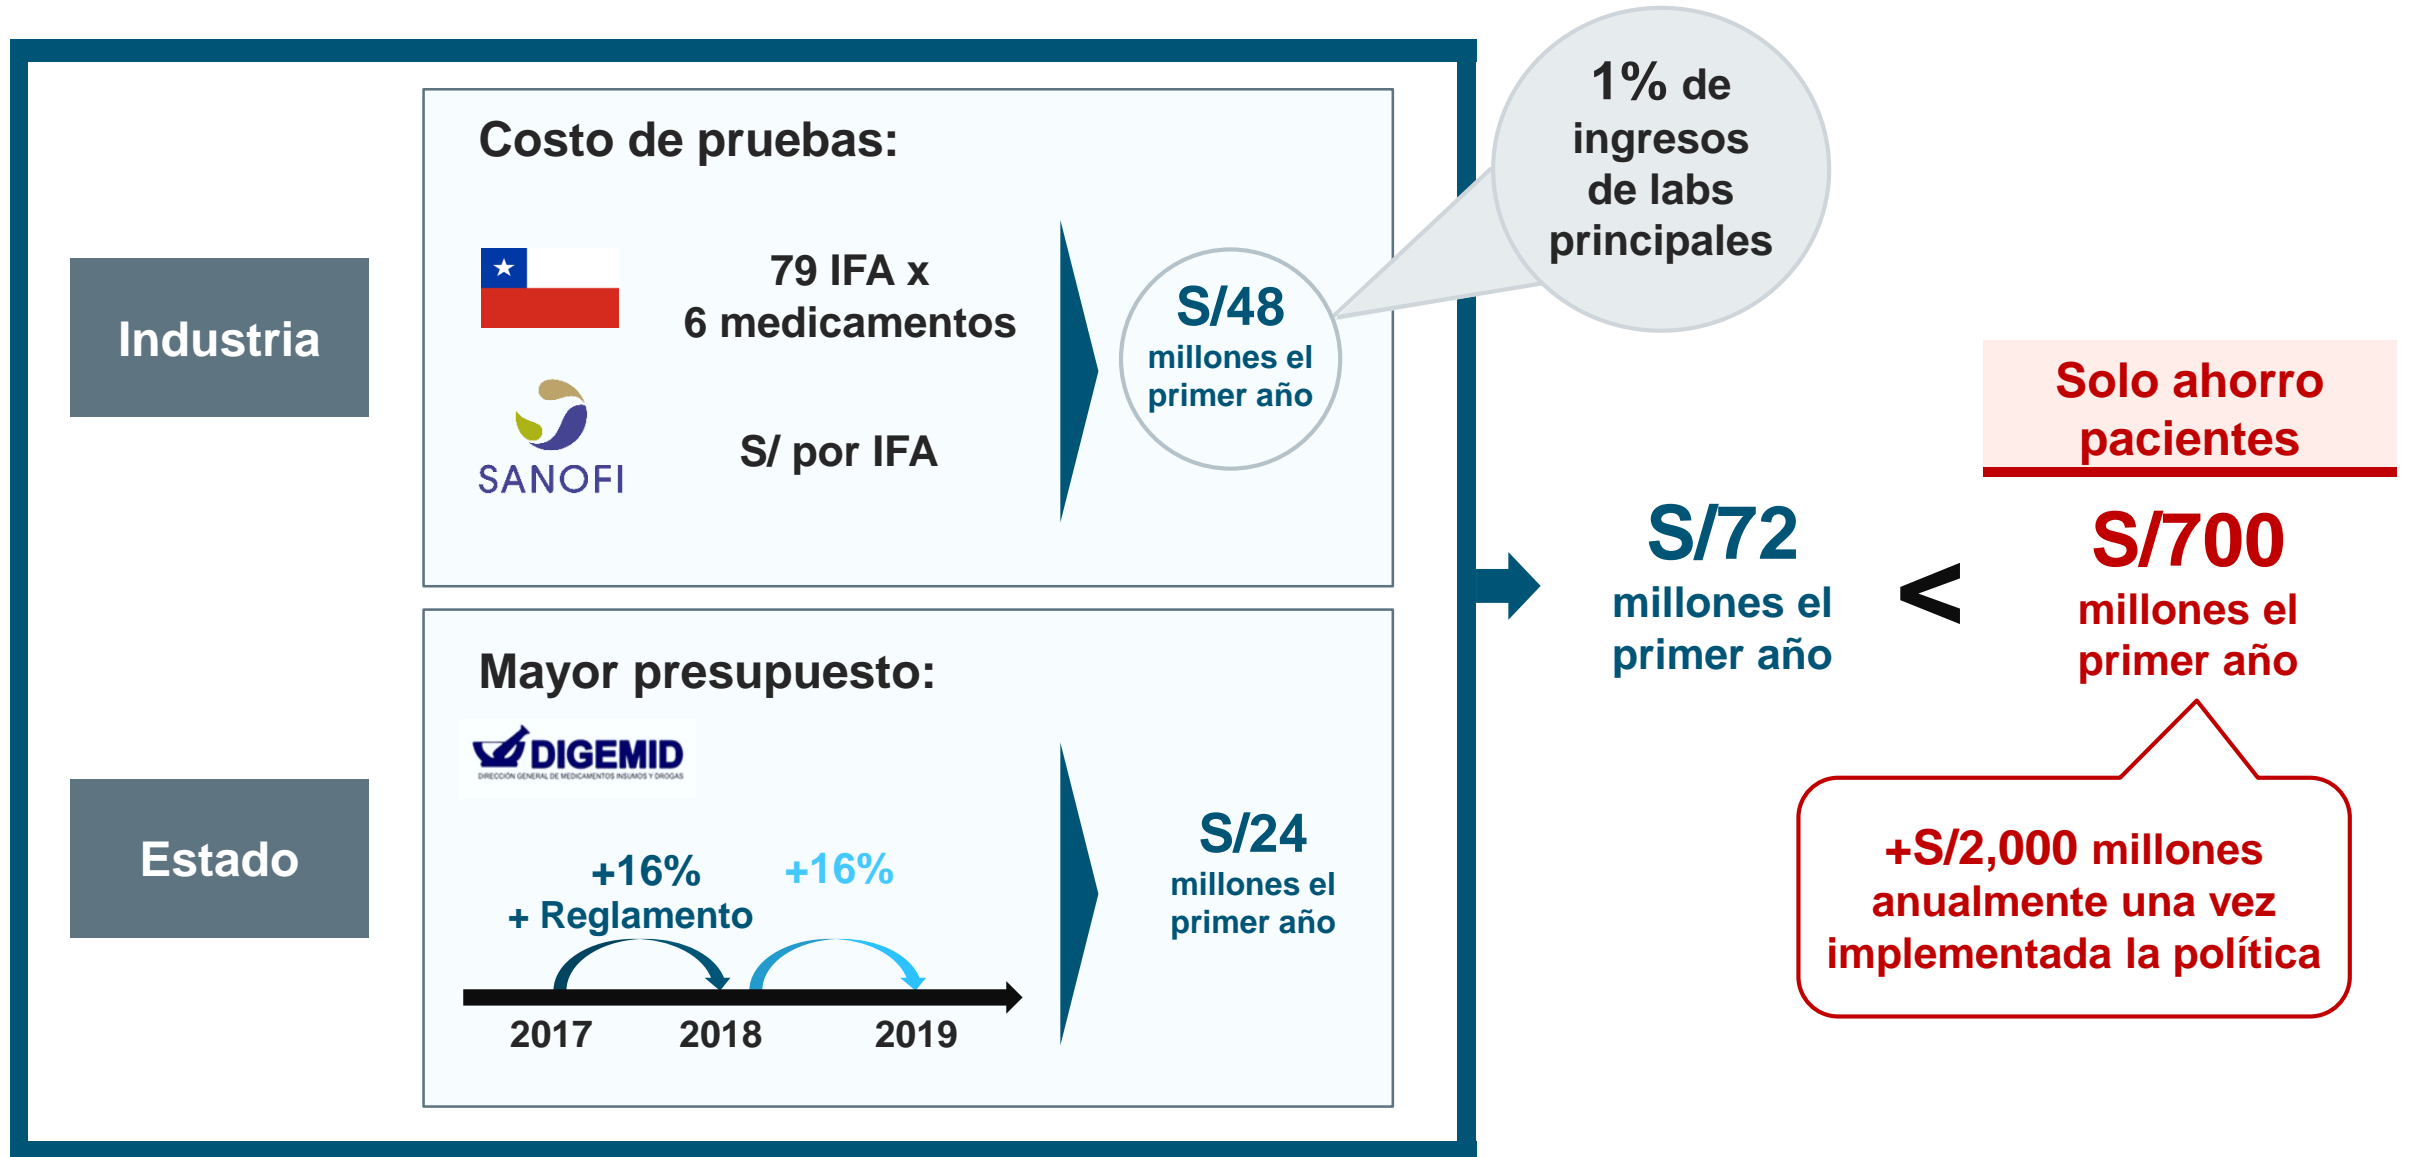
Industria

Costo de pruebas:

79 IFA x
6 medicamentos

SANOFI

S/ por IFA

S/48
millones el primer año

1% de ingresos de labs principales

Estado

Mayor presupuesto:

DIGEMID
DIRECCIÓN GENERAL DE MEDICAMENTOS INSUMOS Y DROGAS

+16%
+ Reglamento

+16%

2017 2018 2019

S/24
millones el primer año

S/72
millones el primer año

<

Solo ahorro pacientes

S/700
millones el primer año

+S/2,000 millones anualmente una vez implementada la política